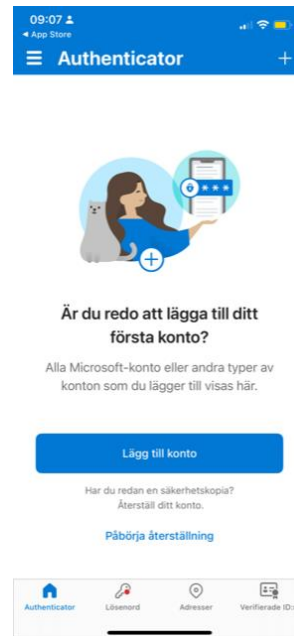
09:07
◂ App Store

Authenticator

+

Är du redo att lägga till ditt första konto?

Alla Microsoft-konto eller andra typer av konton som du lägger till visas här.

Lägg till konto

Har du redan en säkerhetskopia? Återställ ditt konto.

Påbörja återställning

Authenticator
Lösenord
Adresser
Verifierade ID: